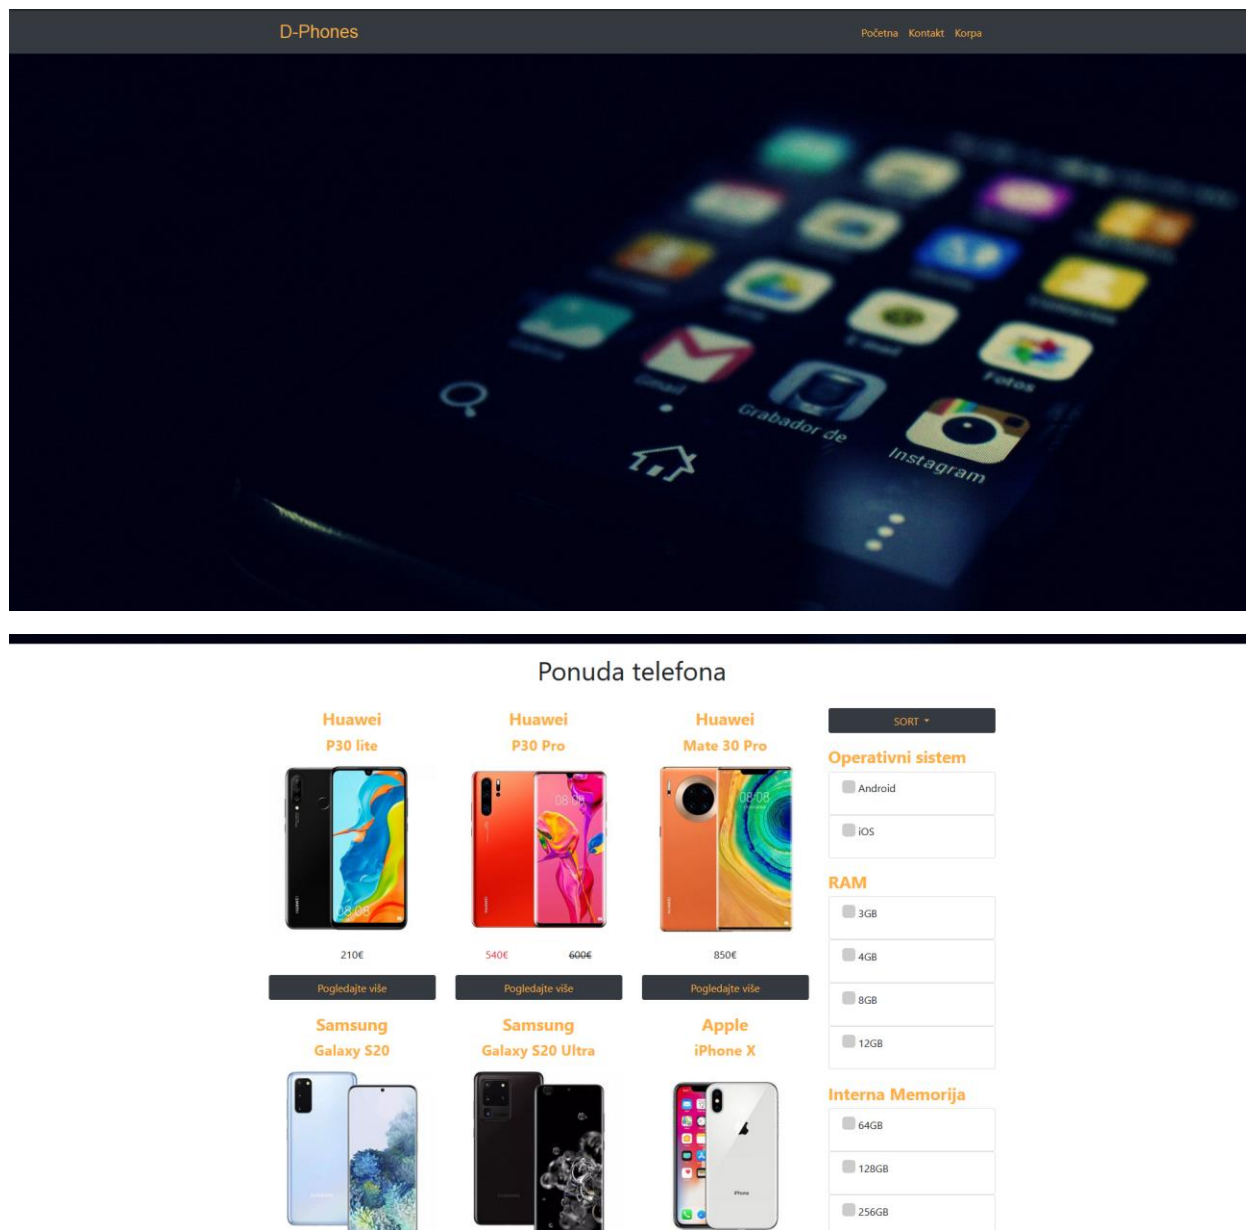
D-Phones

Početna Kontakt Korpa

Grabador de

Instagram

Fotos

Ponuda telefona

Huawei
P30 lite

210€

Pogledajte više

Huawei
P30 Pro

540€ 600€

Pogledajte više

Huawei
Mate 30 Pro

850€

Pogledajte više

Samsung
Galaxy S20

Samsung
Galaxy S20 Ultra

Apple
iPhone X

SORT

Operativni sistem

Android

iOS

RAM

3GB

4GB

8GB

12GB

Interna Memorija

64GB

128GB

256GB